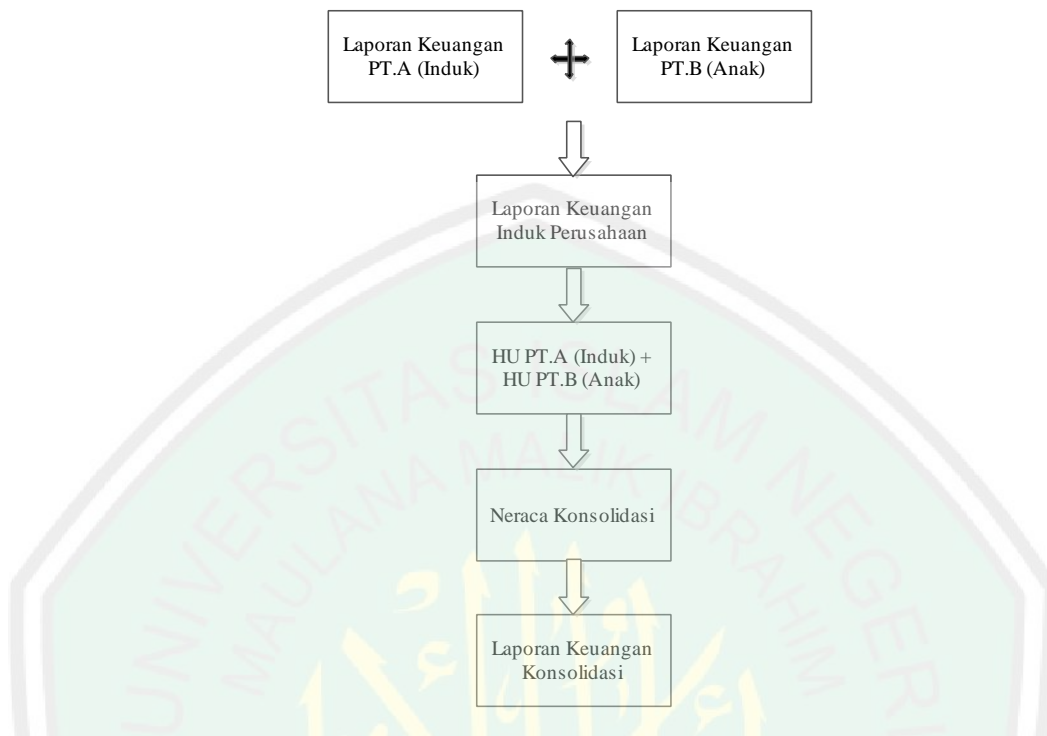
Laporan Keuangan PT.A (Induk)

Laporan Keuangan PT.B (Anak)

Laporan Keuangan Induk Perusahaan

HU PT.A (Induk) + HU PT.B (Anak)

Neraca Konsolidasi

Laporan Keuangan Konsolidasi

UNIVERSITAS ISLAM NEGERI MAULANA MALIK IBRAHIM